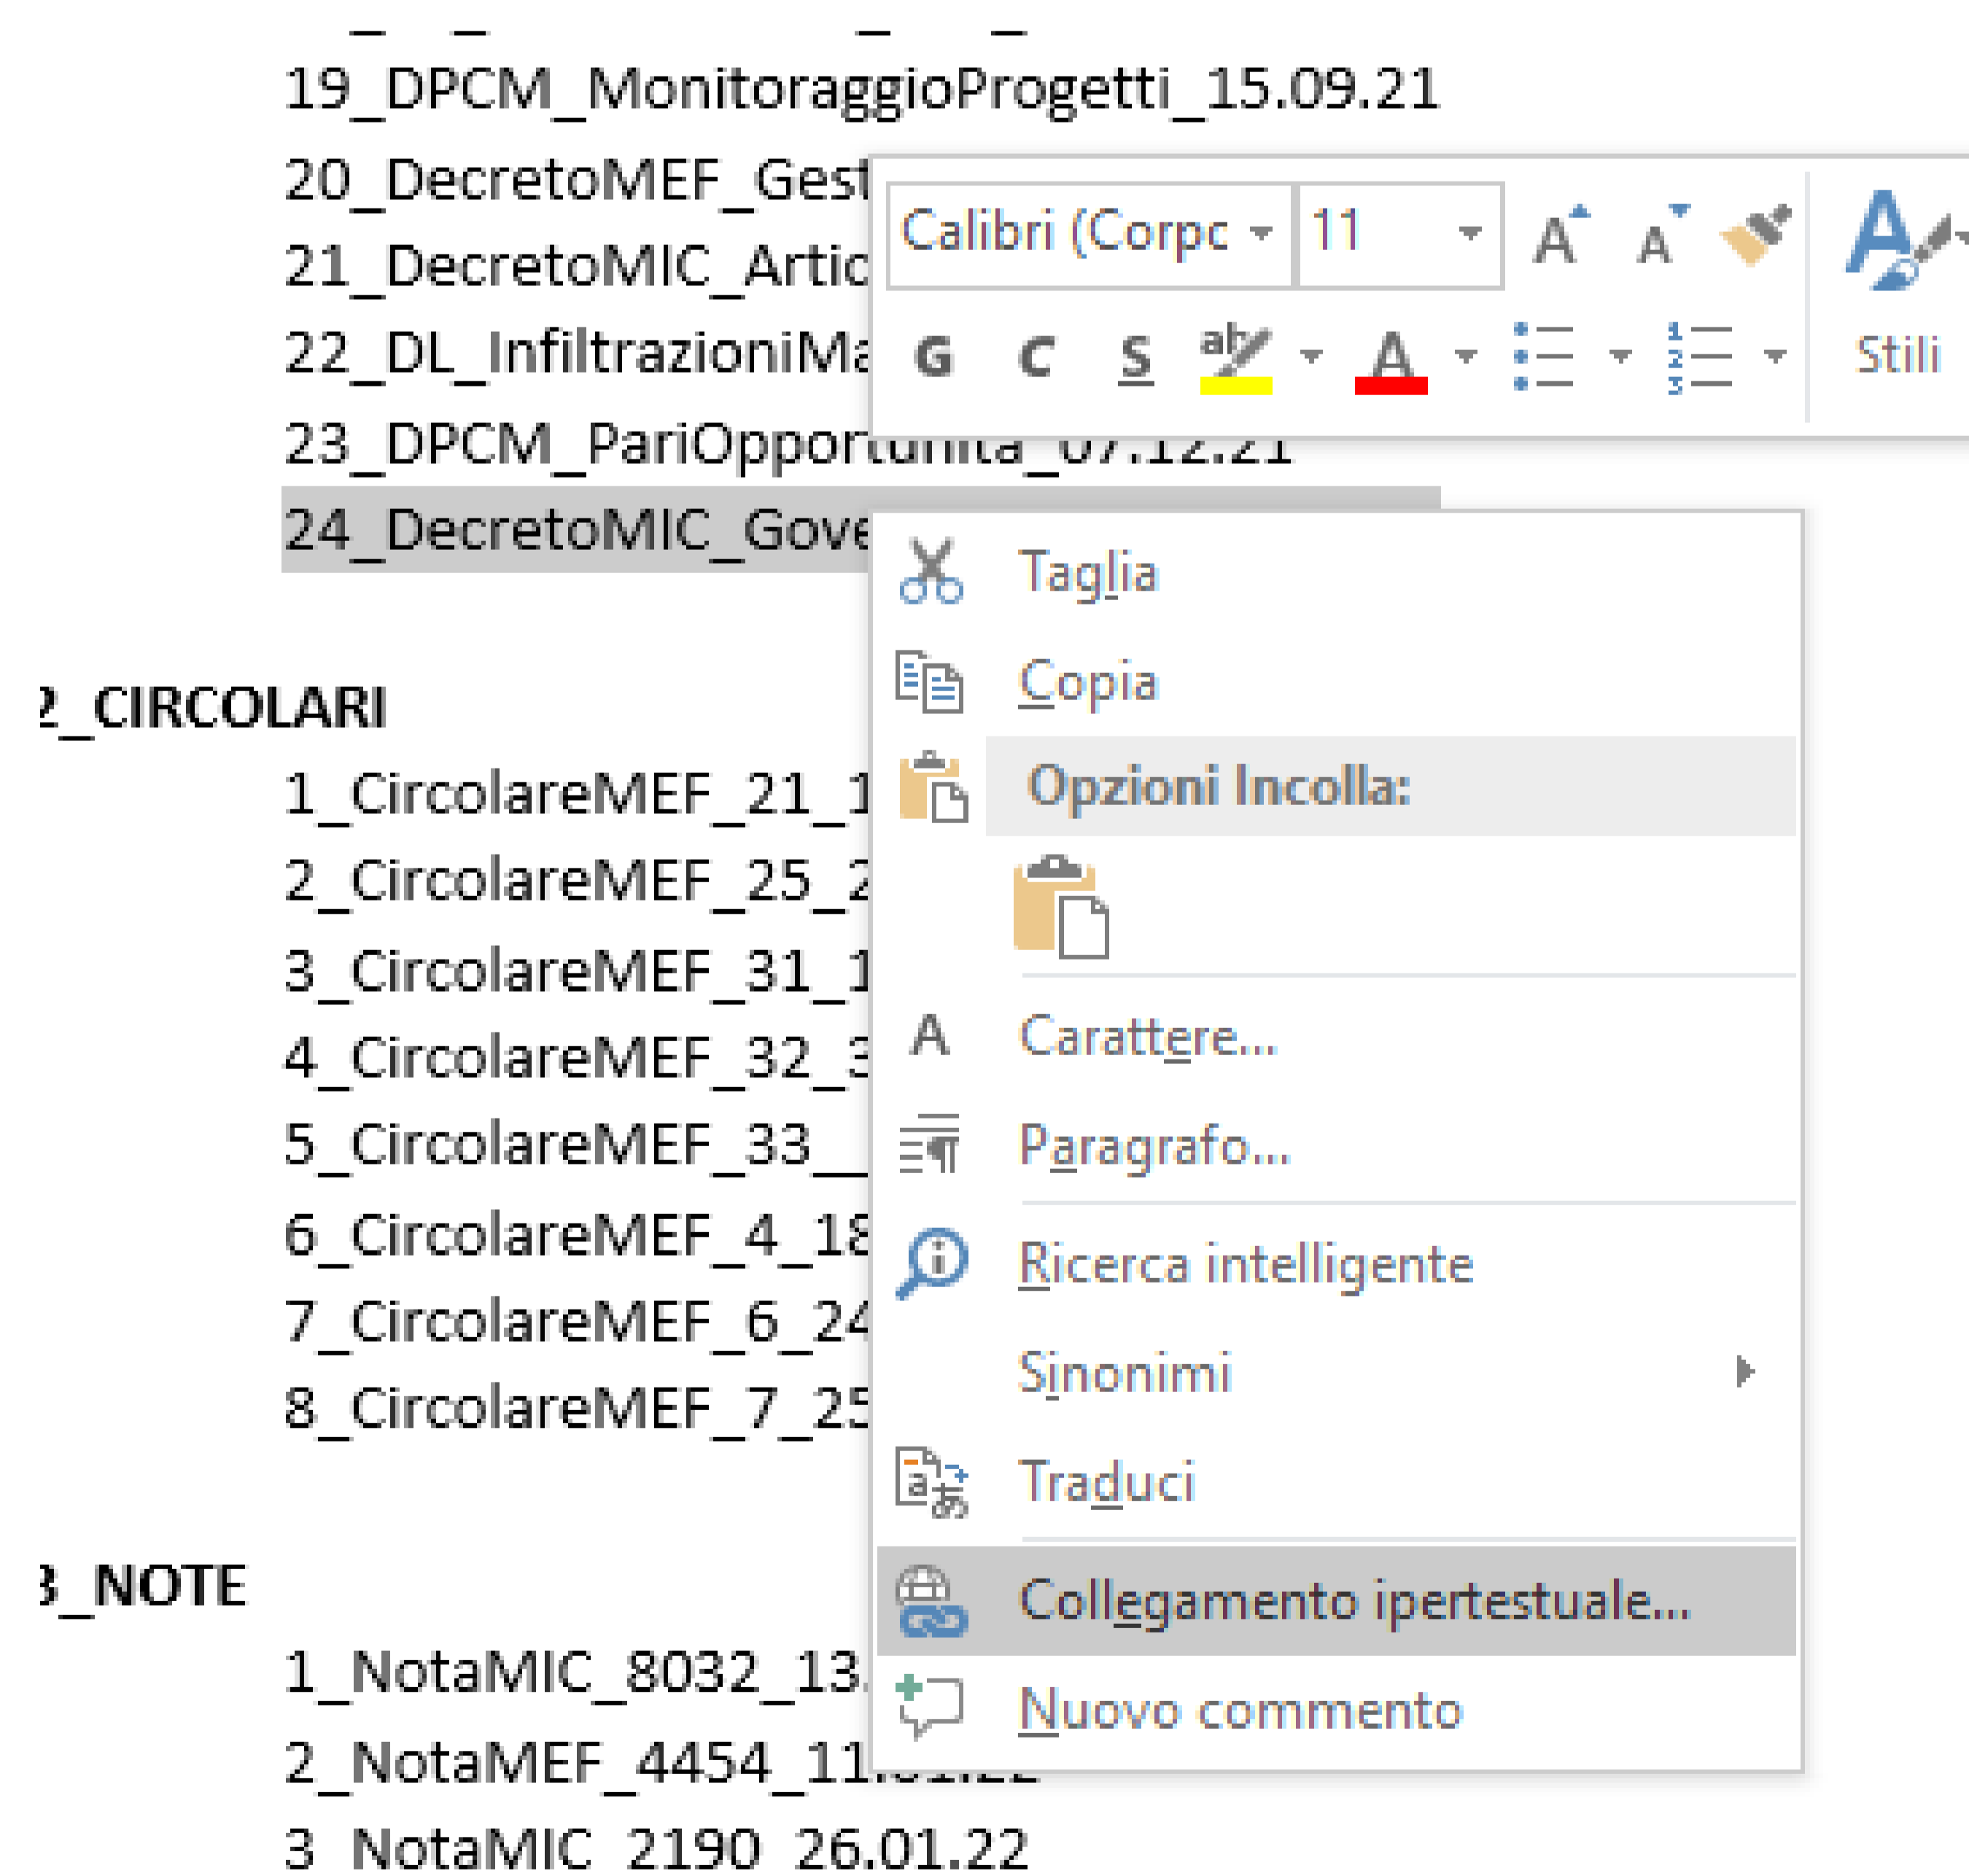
19_DPCM_MonitoraggioProgetti_15.09.21
20_DecretoMEF_Gest
21_DecretoMIC_Artic
22_DL_InfiltrazioniMa
23_DPCM_PariOpportunita_07.12.21
24_DecretoMIC_Gove

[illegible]_CIRCOLARI
1_CircolareMEF_21_1
2_CircolareMEF_25_2
3_CircolareMEF_31_1
4_CircolareMEF_32_3
5_CircolareMEF_33_
6_CircolareMEF_4_18
7_CircolareMEF_6_24
8_CircolareMEF_7_25

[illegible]_NOTE
1_NotaMIC_8032_13.
2_NotaMEF_4454_11.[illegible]
3_NotaMIC_2190_26.01.22

Calibri (Corpo
11
A A
G C S
ab
A
Stili

Taglia
Copia
Opzioni Incolla:
Carattere...
Paragrafo...
Ricerca intelligente
Sinonimi
Traduci
Collegamento ipertestuale...
Nuovo commento